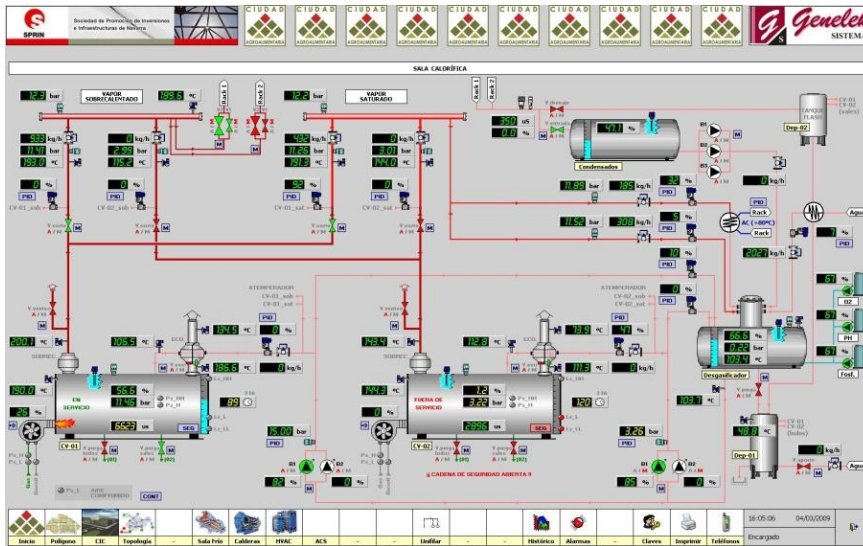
SPRIN Sociedad de Promoción de Inversiones e Infraestructuras de Navarra

CIUDAD AGROALIMENTARIA CIUDAD AGROALIMENTARIA CIUDAD AGROALIMENTARIA CIUDAD AGROALIMENTARIA CIUDAD AGROALIMENTARIA CIUDAD AGROALIMENTARIA CIUDAD AGROALIMENTARIA CIUDAD AGROALIMENTARIA CIUDAD AGROALIMENTARIA CIUDAD AGROALIMENTARIA

Genelek SISTEMA

SALA CALORÍFICA

12.3 bar
VAPOR SOBRECALENTADO
199.6 °C
Rack 1
Rack 2
12.2 bar
VAPOR SATURADO
Rack 1
Rack 2
TANQUE FLASH
CV-01 CV-02 (sales)
Dep-02

933 kg/h
11.48 bar
193.0 °C
0 kg/h
2.99 bar
115.2 °C
492 kg/h
11.26 bar
194.0 °C
0 kg/h
3.01 bar
144.0 °C
350 uS
0.0 %
47.1 %
Condensados
B1
B2
B3
M
0 kg/h

PID 0 %
PID 0 %
92 %
PID 0 %
CV-01_sob
CV-02_sob
CV-02_sat

11.89 bar
185 kg/h
32 %
11.52 bar
308 kg/h
5 %
PID
Rack
AC (+80°C)
Rack
Agua
7 %
19 %
PID
2027 kg/h

ATEMPERADOR
CV-01_sob
CV-01_sat
ATEMPERADOR
CV-02_sob
CV-02_sat
0 %
PID

67 %
O2
67 %
PH
67 %
Fosf.

200.1 °C
105.5 °C
134.5 %
0 %
143.4 °C
112.8 °C
79.9 °C
47 %
PID
66.6 %
0.22 bar
104.9 °C
Desgasificador

SOBREC.
ECO.
186.6 °C
0 kg/h
SOBREC.
ECO.
111.3 °C
0 kg/h

190.0 °C
56.6 %
EN SERVICIO
11.46 bar
89
144.3 °C
1.2 %
FUERA DE SERVICIO
3.22 bar
120
103.7 °C

26 %
6623 us
SEG
0 %
2896 us
SEG
3.26 bar
PID
48.8 °C
CV-01 CV-02 (todos)
Dep-01
0 kg/h
Agua

CV-01
15.00 bar
PID
B1 B2
CV-02
CADENA DE SEGURIDAD ABIERTA 4
B1 B2
84 %
0 %
85 %
0 %

AIRE COMPRIMIDO
CONT

Inicio | Polígono | CIC | Topología | - | Sala Frío | Calderas | HVAC | ACS | - | - | Unifilar | - | - | Histórico | Alarmas | - | Claves | Imprimir | Teléfonos | 16:05:06 04/03/2009 Encargado